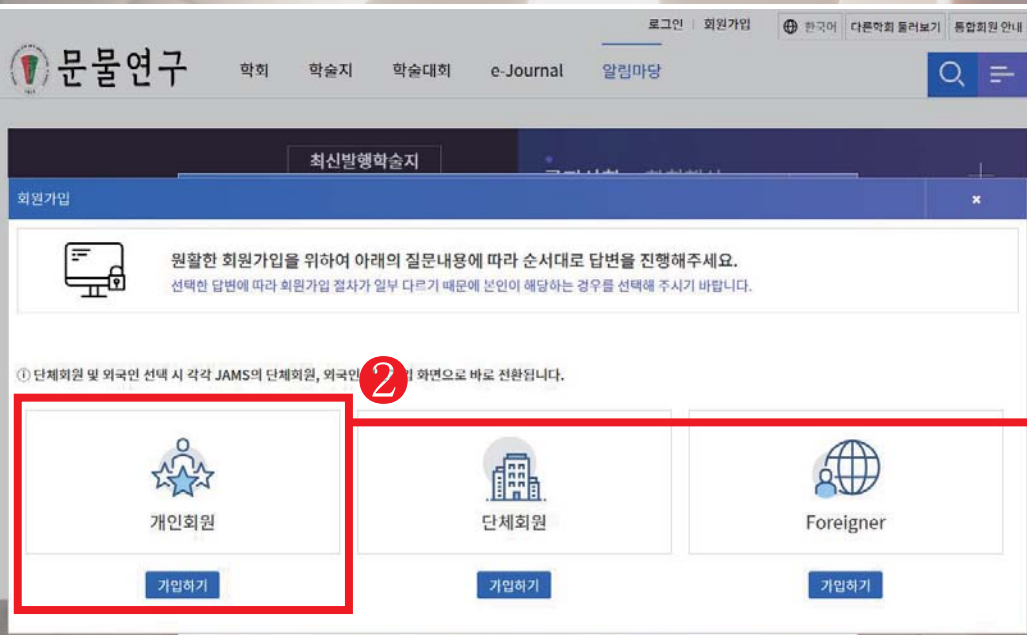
로그인 | 회원가입

한국어 | 다른학회 둘러보기 | 통합회원 안내

문물연구

학회 학술지 학술대회 e-Journal 알림마당

최신발행학술지

회원가입

×

원활한 회원가입을 위하여 아래의 질문내용에 따라 순서대로 답변을 진행해주세요.

선택한 답변에 따라 회원가입 절차가 일부 다르기 때문에 본인이 해당하는 경우를 선택해 주시기 바랍니다.

ⓘ 단체회원 및 외국인 선택 시 각각 JAMS의 단체회원, 외국인 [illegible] 화면으로 바로 전환됩니다.

2

개인회원

가입하기

단체회원

가입하기

Foreigner

가입하기